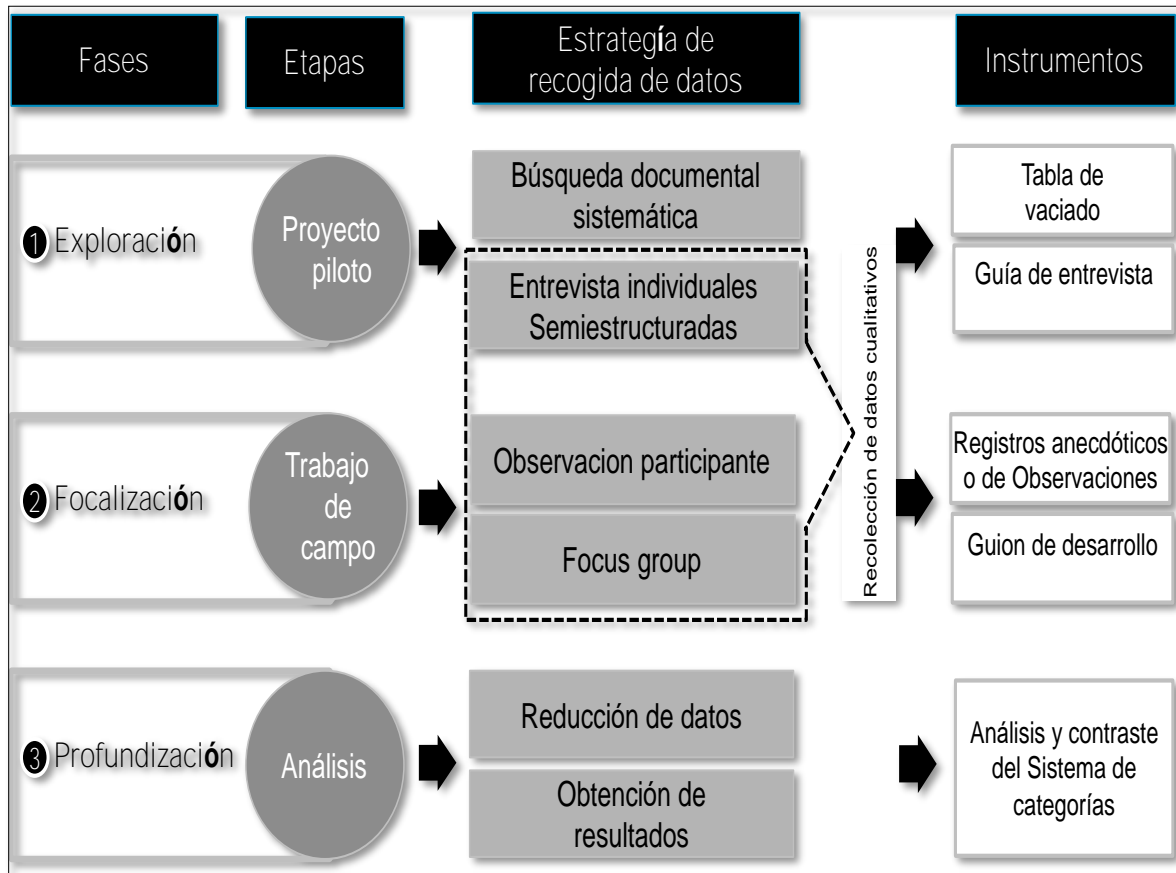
Fases

Etapas

Estrategía de recogida de datos

Instrumentos

1 Exploración

Proyecto piloto

Búsqueda documental sistemática

Entrevista individuales Semiestructuradas

Tabla de vaciado

Guía de entrevista

Recolección de datos cualitativos

2 Focalización

Trabajo de campo

Observacion participante

Focus group

Registros anecdóticos o de Observaciones

Guion de desarrollo

3 Profundización

Análisis

Reducción de datos

Obtención de resultados

Análisis y contraste del Sistema de categorías